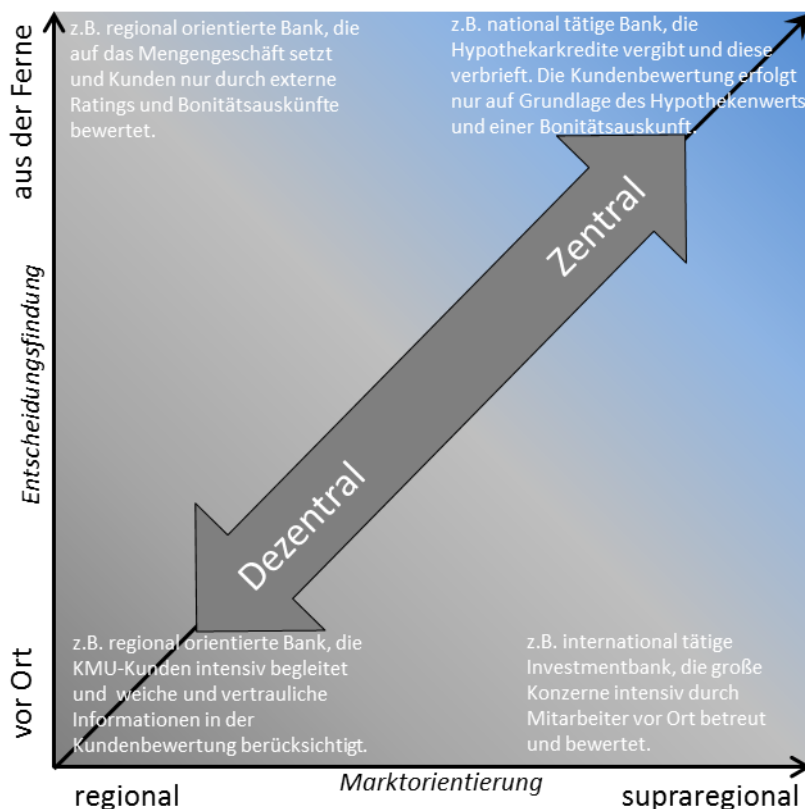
aus der Ferne

Entscheidungsfindung

vor Ort

z.B. regional orientierte Bank, die auf das Mengengeschäft setzt und Kunden nur durch externe Ratings und Bonitätsauskünfte bewertet.

z.B. national tätige Bank, die Hypothekarkredite vergibt und diese verbrieft. Die Kundenbewertung erfolgt nur auf Grundlage des Hypothekenwerts und einer Bonitätsauskunft.

Zentral

Dezentral

z.B. regional orientierte Bank, die KMU-Kunden intensiv begleitet und weiche und vertrauliche Informationen in der Kundenbewertung berücksichtigt.

z.B. international tätige Investmentbank, die große Konzerne intensiv durch Mitarbeiter vor Ort betreut und bewertet.

regional

Marktorientierung

supraregional